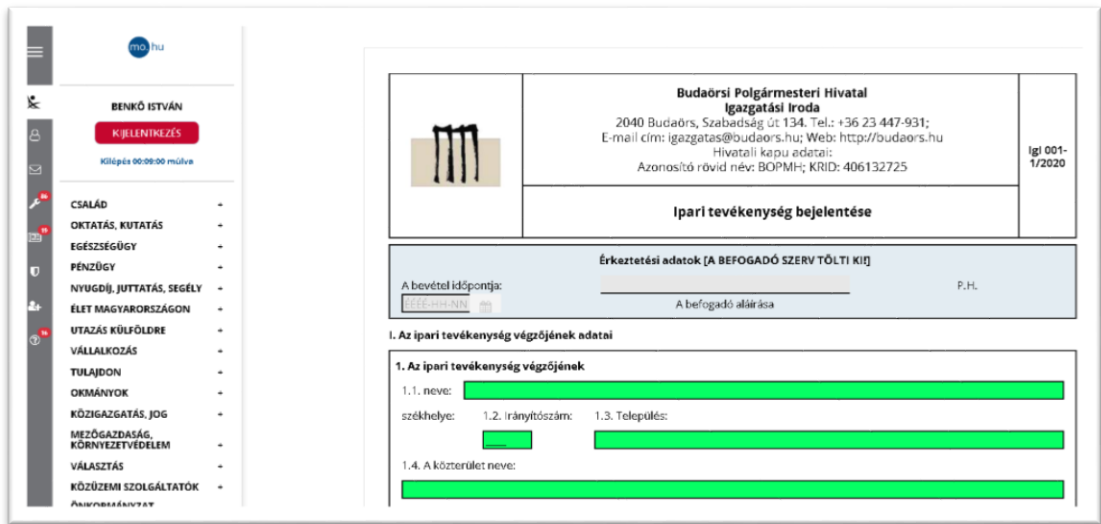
mo.hu

BENKŐ ISTVÁN

KIJELENTKEZÉS

Kilépés 00:09:00 múlva

CSALÁD +
OKTATÁS, KUTATÁS +
EGÉSZSÉGÜGY +
PÉNZÜGY +
NYUGDÍJ, JUTTATÁS, SEGÉLY +
ÉLET MAGYARORSZÁGON +
UTAZÁS KÜLFÖLDRE +
VÁLLALKOZÁS +
TULAJDON +
OKMÁNYOK +
KÖZIGAZGATÁS, JOG +
MEZŐGAZDASÁG, KÖRNYEZETVÉDELEM +
VÁLASZTÁS +
KÖZÜZEMI SZOLGÁLTATÓK +
ÖNKORMÁNYZAT

Budaörsi Polgármesteri Hivatal
Igazgatási Iroda
2040 Budaörs, Szabadság út 134. Tel.: +36 23 447-931;
E-mail cím: igazgatas@budaors.hu; Web: http://budaors.hu
Hivatali kapu adatai:
Azonosító rövid név: BOPMH; KRID: 406132725

Igi 001-1/2020

Ipari tevékenység bejelentése

Érkeztetési adatok [A BEFOGADÓ SZERV TÖLTI KI!]

A bevétel időpontja:
ÉÉÉÉ-HH-NN
A befogadó aláírása
P.H.

I. Az ipari tevékenység végzőjének adatai

1. Az ipari tevékenység végzőjének

1.1. neve:

székhelye: 1.2. Irányítószám: 1.3. Település:

1.4. A közterület neve: